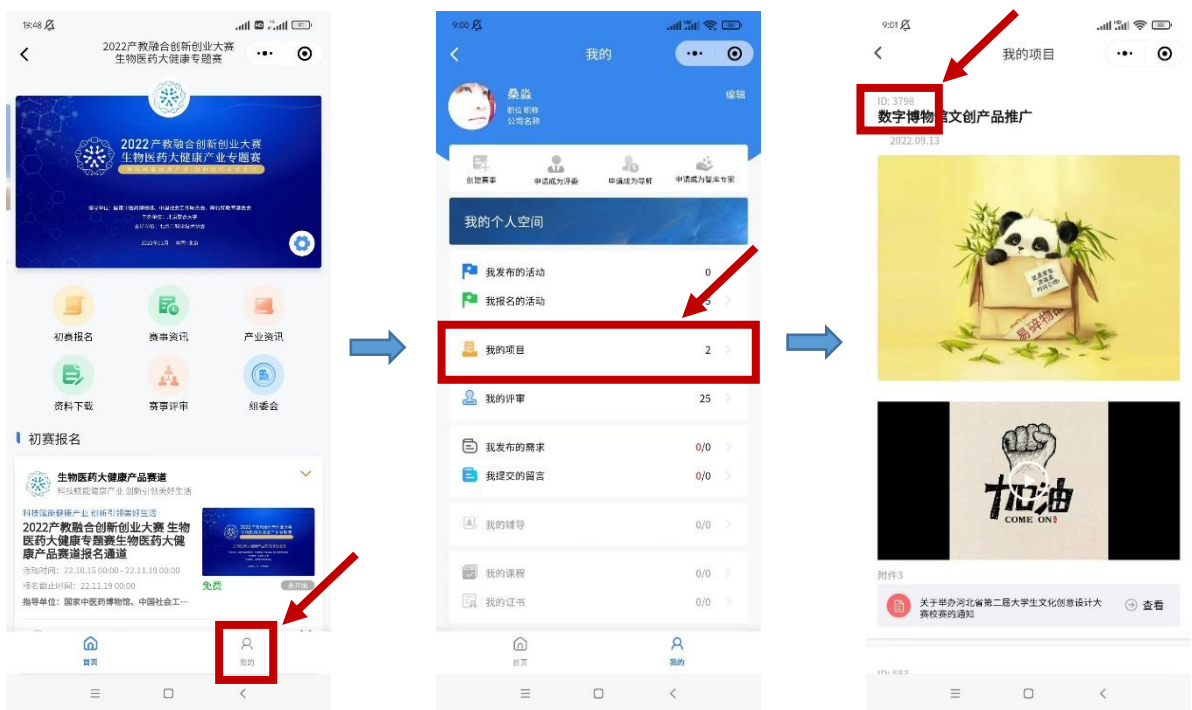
13:48

2022产教融合创新创业大赛
生物医药大健康专题赛

2022产教融合创新创业大赛
生物医药大健康产业专题赛

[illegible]

初赛报名 赛事资讯 产业资讯
资料下载 赛事评审 组委会

初赛报名

生物医药大健康产品赛道
科技赋能健康产业 创新引领美好生活

科技赋能健康产业 创新引领美好生活
2022产教融合创新创业大赛 生物医药大健康专题赛生物医药大健康产品赛道报名通道
活动时间: 22.10.15 00:00 - 22.11.19 00:00
报名截止时间: 22.11.19 00:00
免费 未开始
指导单位: 国家中医药博物馆、中国社会工…

首页 我的

9:00

我的

桑淼
职位 职称
公司名称
编辑

创建赛事 申请成为评委 申请成为导师 申请成为智库专家

我的个人空间

我发布的活动 0
我报名的活动 5
我的项目 2
我的评审 25
我发布的需求 0/0
我提交的留言 0/0
我的辅导 0/0
我的课程 0/0
我的证书 0/0

首页 我的

9:01

我的项目

ID: 3798
数字博物馆文创产品推广
2022.09.13

易碎物品

加油
COME ON

附件3
关于举办河北省第二届大学生文化创意设计大赛校赛的通知
查看